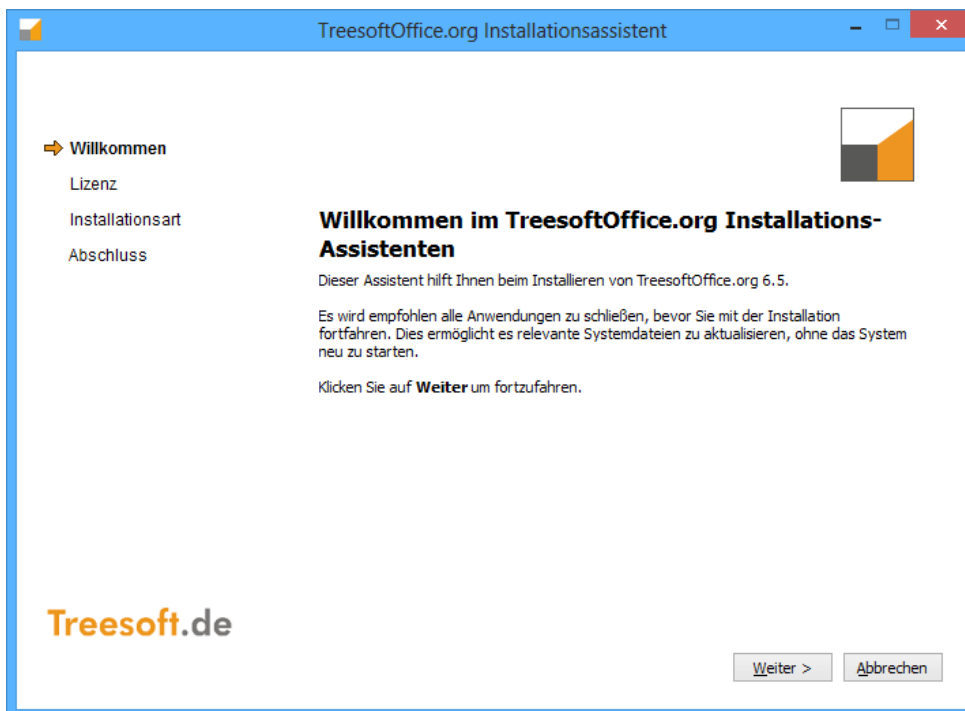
TreesoftOffice.org Installationsassistent

Willkommen
Lizenz
Installationsart
Abschluss

Willkommen im TreesoftOffice.org Installations-Assistenten

Dieser Assistent hilft Ihnen beim Installieren von TreesoftOffice.org 6.5.

Es wird empfohlen alle Anwendungen zu schließen, bevor Sie mit der Installation fortfahren. Dies ermöglicht es relevante Systemdateien zu aktualisieren, ohne das System neu zu starten.

Klicken Sie auf **Weiter** um fortzufahren.

Treesoft.de

Weiter >
Abbrechen